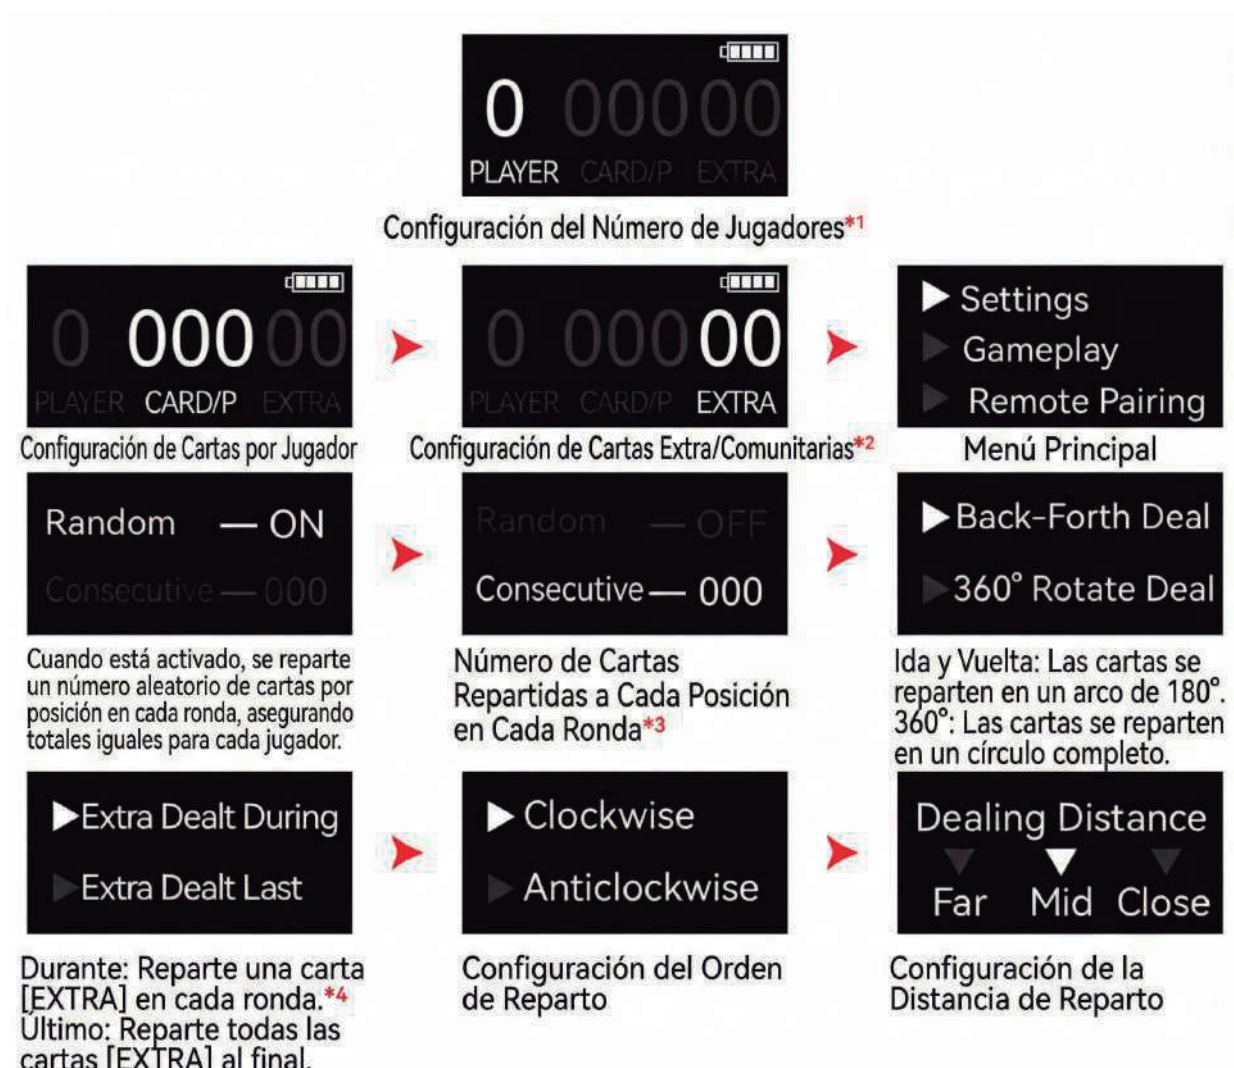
0 000 00
PLAYER CARD/P EXTRA

Configuración del Número de Jugadores*1

0 000 00
PLAYER CARD/P EXTRA

Configuración de Cartas por Jugador

0 000 00
PLAYER CARD/P EXTRA

Configuración de Cartas Extra/Comunitarias*2

▶ Settings
▶ Gameplay
▶ Remote Pairing

Menú Principal

Random — ON
Consecutive — 000

Cuando está activado, se reparte un número aleatorio de cartas por posición en cada ronda, asegurando totales iguales para cada jugador.

Random — OFF
Consecutive — 000

Número de Cartas Repartidas a Cada Posición en Cada Ronda*3

▶ Back-Forth Deal
▶ 360° Rotate Deal

Ida y Vuelta: Las cartas se reparten en un arco de 180°. 360°: Las cartas se reparten en un círculo completo.

▶ Extra Dealt During
▶ Extra Dealt Last

Durante: Reparte una carta [EXTRA] en cada ronda.*4 Último: Reparte todas las cartas [EXTRA] al final.

▶ Clockwise
▶ Anticlockwise

Configuración del Orden de Reparto

Dealing Distance
Far Mid Close

Configuración de la Distancia de Reparto